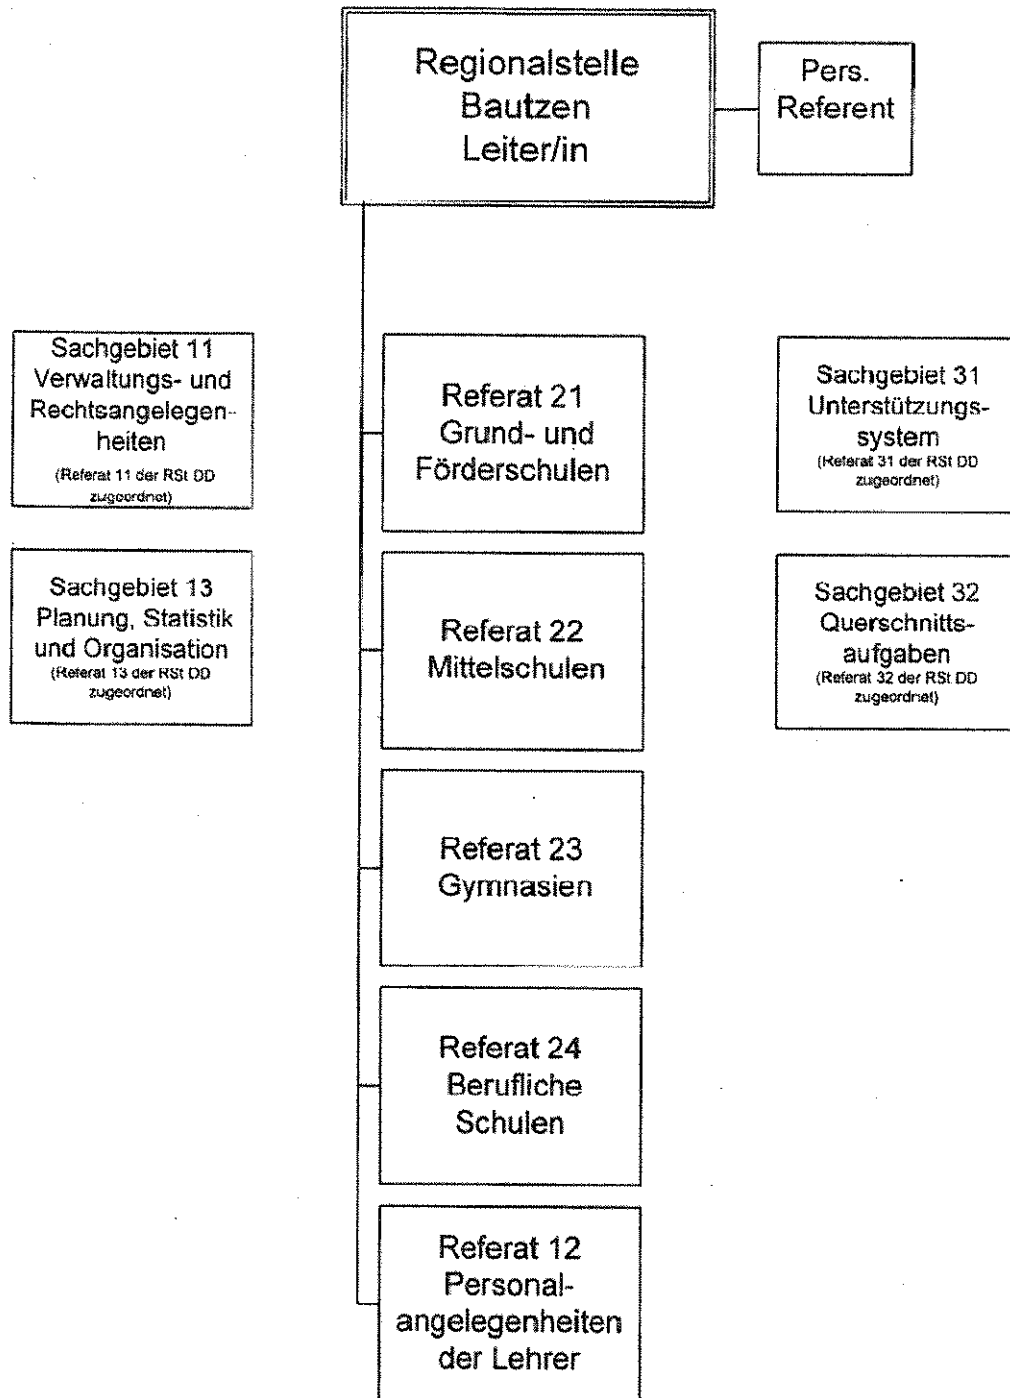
Regionalstelle Bautzen Leiter/in

Pers. Referent

Sachgebiet 11 Verwaltungs- und Rechtsangelegenheiten (Referat 11 der RSt DD zugeordnet)

Sachgebiet 13 Planung, Statistik und Organisation (Referat 13 der RSt DD zugeordnet)

Referat 21 Grund- und Förderschulen

Referat 22 Mittelschulen

Referat 23 Gymnasien

Referat 24 Berufliche Schulen

Referat 12 Personalangelegenheiten der Lehrer

Sachgebiet 31 Unterstützungssystem (Referat 31 der RSt DD zugeordnet)

Sachgebiet 32 Querschnittsaufgaben (Referat 32 der RSt DD zugeordnet)